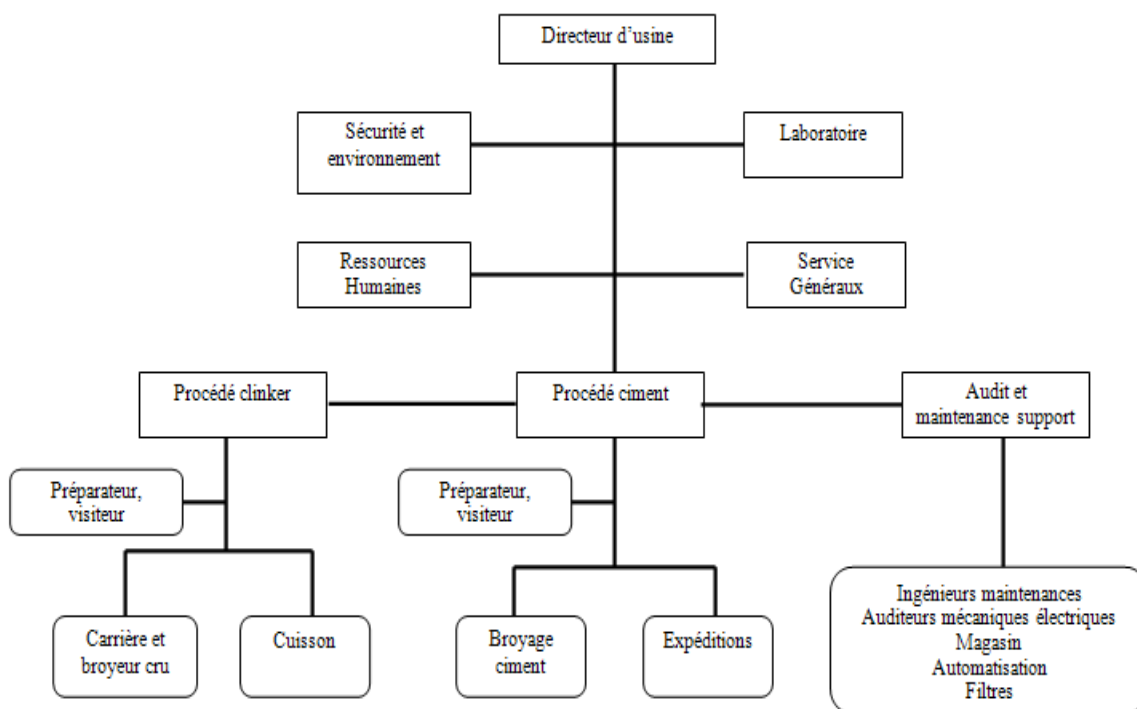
Directeur d'usine

Sécurité et environnement

Laboratoire

Ressources Humaines

Service Généraux

Procédé clinker

Procédé ciment

Audit et maintenance support

Préparateur, visiteur

Préparateur, visiteur

Carrière et broyeur cru

Cuisson

Broyage ciment

Expéditions

Ingénieurs maintenances
Auditeurs mécaniques électriques
Magasin
Automatisation
Filtres